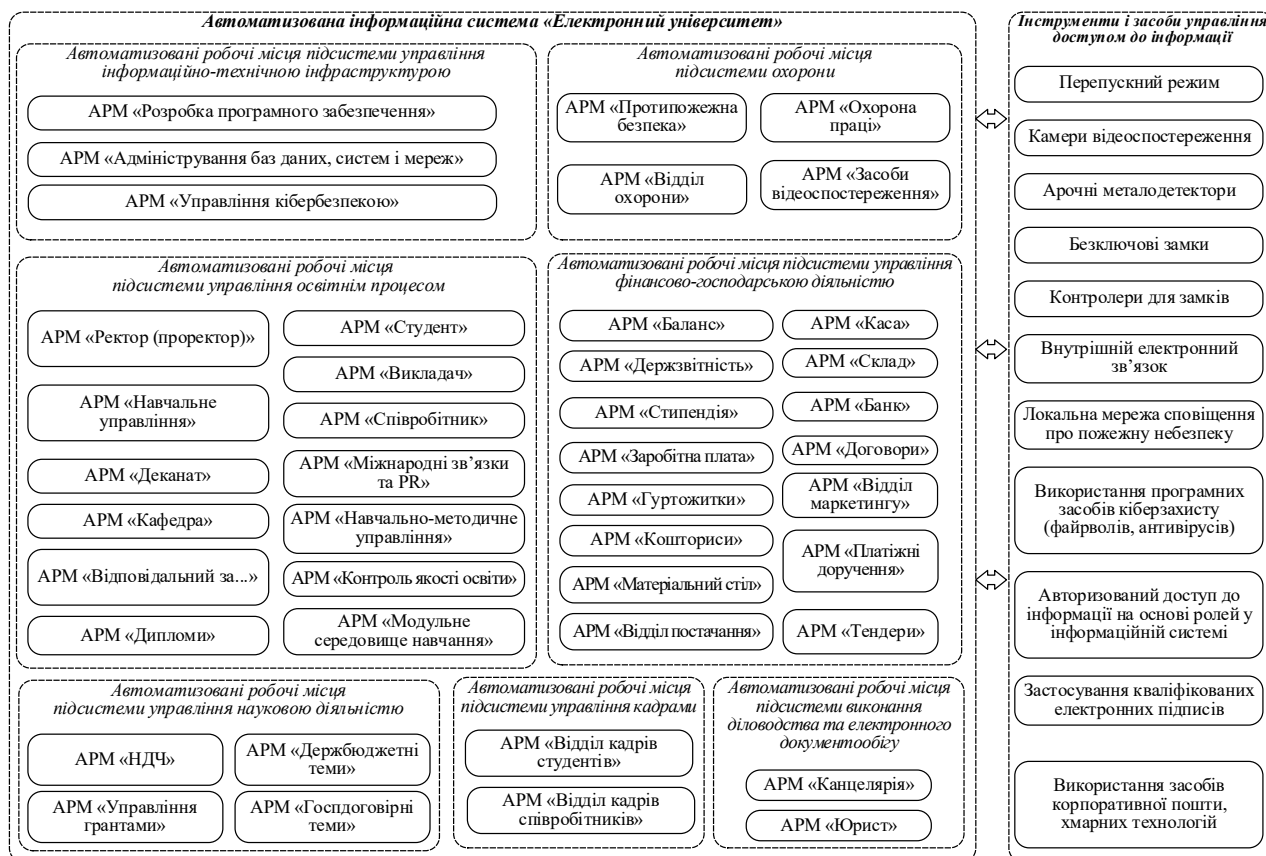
Автоматизована інформаційна система «Електронний університет»

Автоматизовані робочі місця підсистеми управління інформаційно-технічною інфраструктурою

АРМ «Розробка програмного забезпечення»

АРМ «Адміністрування баз даних, систем і мереж»

АРМ «Управління кібербезпекою»

Автоматизовані робочі місця підсистеми охорони

АРМ «Протипожежна безпека»

АРМ «Охорона праці»

АРМ «Відділ охорони»

АРМ «Засоби відеоспостереження»

Автоматизовані робочі місця підсистеми управління освітнім процесом

АРМ «Ректор (проректор)»

АРМ «Студент»

АРМ «Викладач»

АРМ «Навчальне управління»

АРМ «Співробітник»

АРМ «Деканат»

АРМ «Міжнародні зв'язки та PR»

АРМ «Кафедра»

АРМ «Навчально-методичне управління»

АРМ «Відповідальний за...»

АРМ «Контроль якості освіти»

АРМ «Дипломи»

АРМ «Модульне середовище навчання»

Автоматизовані робочі місця підсистеми управління фінансово-господарською діяльністю

АРМ «Баланс»

АРМ «Каса»

АРМ «Держзвітність»

АРМ «Склад»

АРМ «Стипендія»

АРМ «Банк»

АРМ «Заробітна плата»

АРМ «Договори»

АРМ «Гуртожитки»

АРМ «Відділ маркетингу»

АРМ «Кошториси»

АРМ «Платіжні доручення»

АРМ «Матеріальний стіл»

АРМ «Відділ постачання»

АРМ «Тендери»

Автоматизовані робочі місця підсистеми управління науковою діяльністю

АРМ «НДЧ»

АРМ «Держбюджетні теми»

АРМ «Управління грантами»

АРМ «Госпдоговірні теми»

Автоматизовані робочі місця підсистеми управління кадрами

АРМ «Відділ кадрів студентів»

АРМ «Відділ кадрів співробітників»

Автоматизовані робочі місця підсистеми виконання діловодства та електронного документообігу

АРМ «Канцелярія»

АРМ «Юрист»

Інструменти і засоби управління доступом до інформації

Перепускний режим

Камери відеоспостереження

Арочні металодетектори

Безключові замки

Контролери для замків

Внутрішній електронний зв'язок

Локальна мережа сповіщення про пожежну небезпеку

Використання програмних засобів кіберзахисту (файрволів, антивірусів)

Авторизований доступ до інформації на основі ролей у інформаційній системі

Застосування кваліфікованих електронних підписів

Використання засобів корпоративної пошти, хмарних технологій